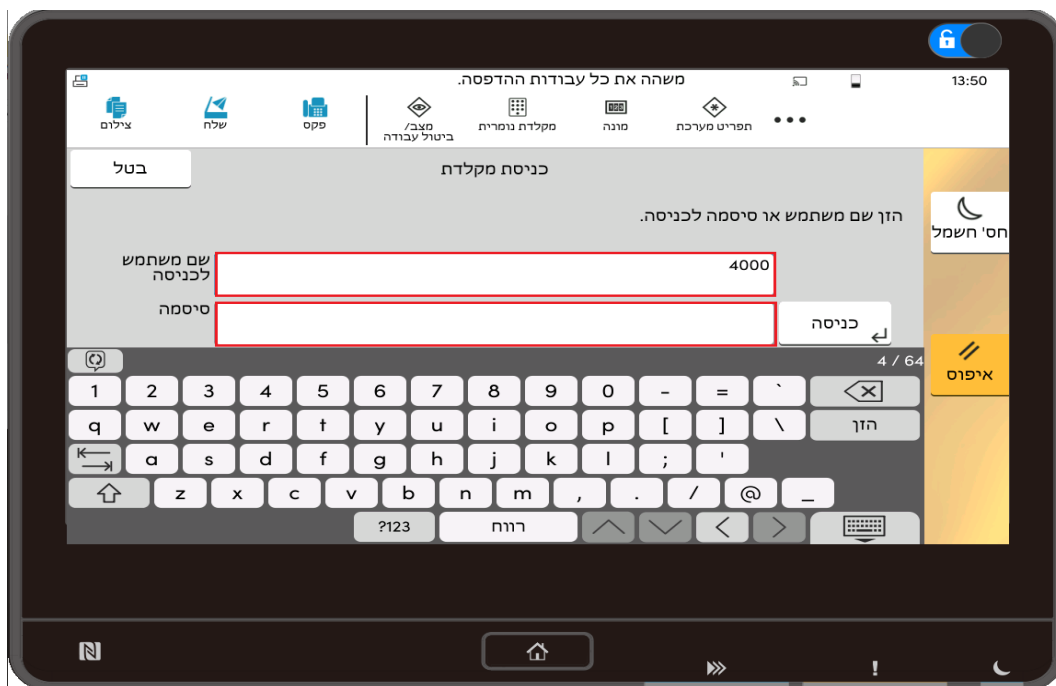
13:50
משהה את כל עבודות ההדפסה.

צילום
שלח
פקס
מצב/
ביטול עבודה
מקלדת נומרית
מונה
תפריט מערכת
•••

בטל
כניסת מקלדת
הזן שם משתמש או סיסמה לכניסה.
שם משתמש לכניסה
4000
סיסמה
כניסה

חס' חשמל
איפוס

4 / 64

| 1 | 2 | 3 | 4 | 5 | 6 | 7 | 8 | 9 | 0 | - | = | ` | |
|---|---|---|---|---|---|---|---|---|---|---|---|---|---|
| q | w | e | r | t | y | u | i | o | p | [ | ] | \ | הזן |
| | a | s | d | f | g | h | j | k | l | ; | ' | | |
| | z | x | c | v | b | n | m | , | . | / | @ | _ | |

?123
רווח